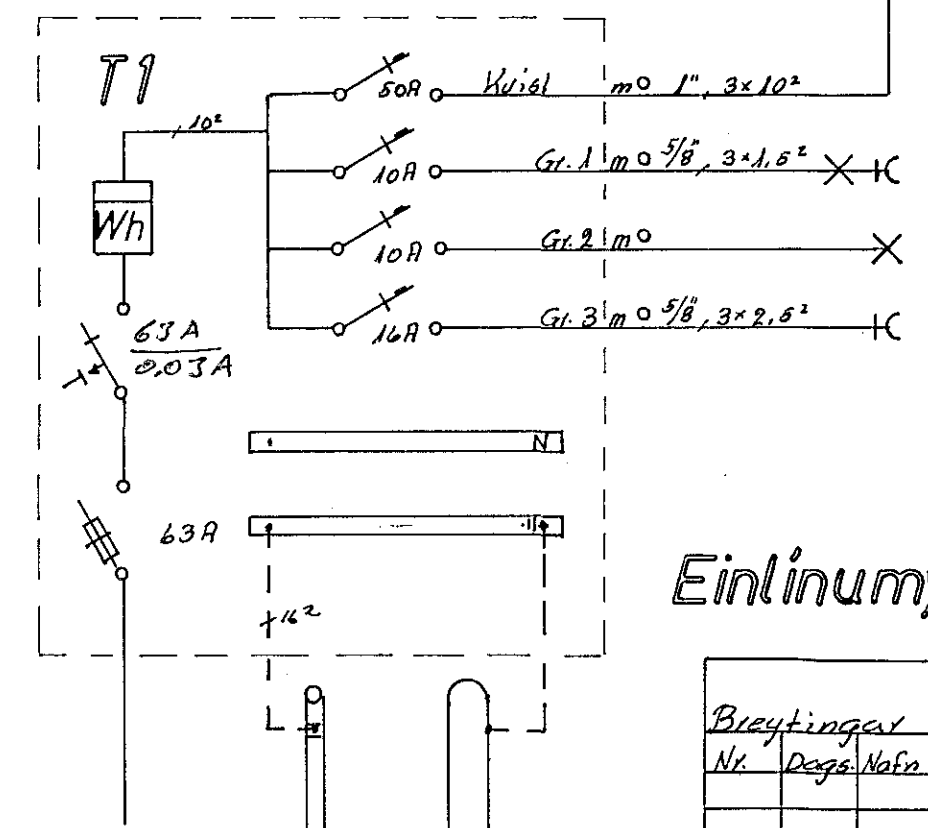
T1

$10^2$

Wh

63 A
0,03 A

63A

50A Kvísl m○ 1", $3\times10^2$

10A Gr. 1 m○ $\frac{5}{8}$", $3\times1,5^2$

10A Gr. 2 m○

16A Gr. 3 m○ $\frac{5}{8}$", $3\times2,5^2$

N

$16^2$

Einlínum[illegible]

Breytingar
Nr. Dags. Nafn